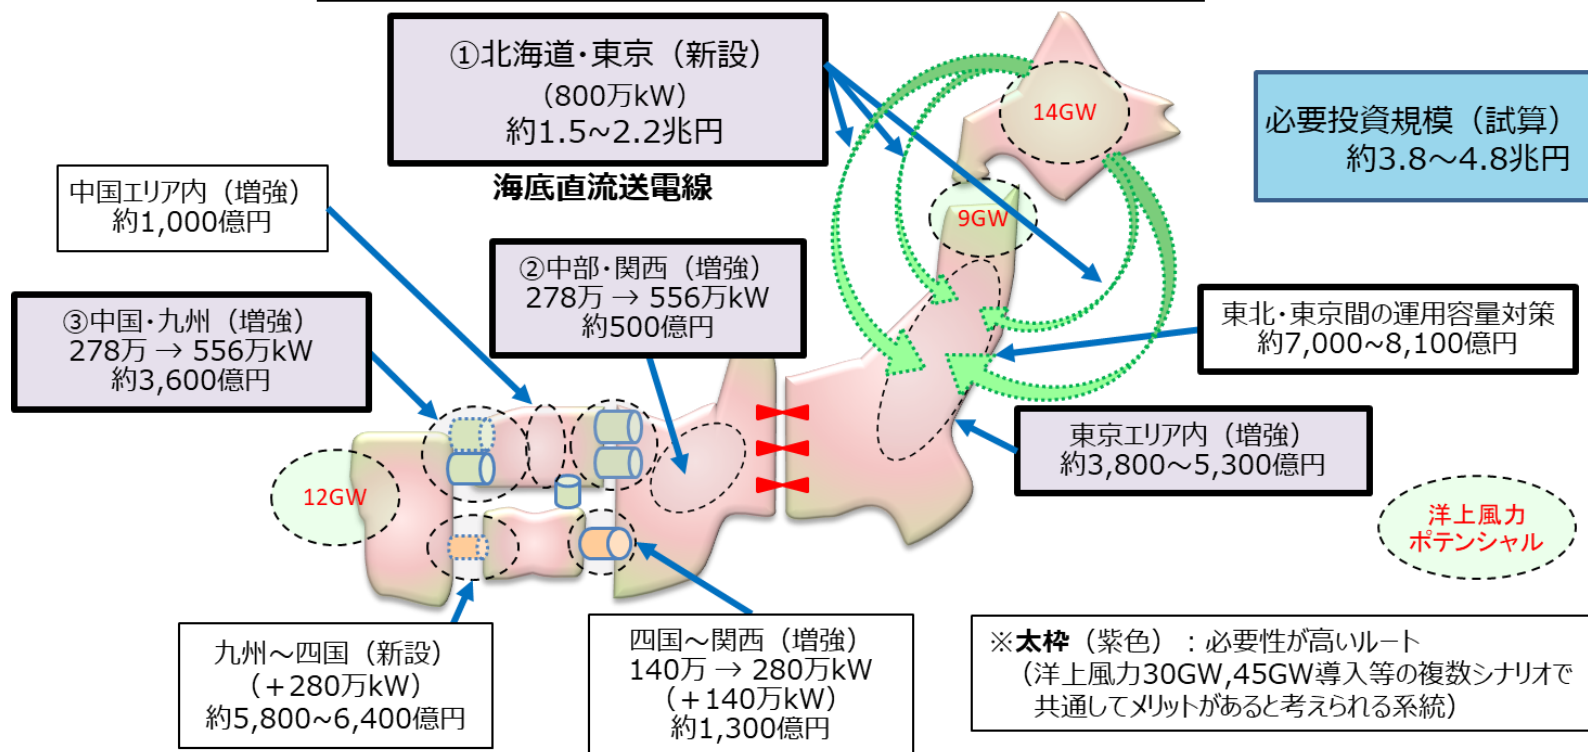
①北海道・東京（新設）
（800万kW）
約1.5~2.2兆円

海底直流送電線

必要投資規模（試算）
約3.8～4.8兆円

中国エリア内（増強）
約1,000億円

②中部・関西（増強）
278万 → 556万kW
約500億円

③中国・九州（増強）
278万 → 556万kW
約3,600億円

14GW

9GW

12GW

東北・東京間の運用容量対策
約7,000~8,100億円

東京エリア内（増強）
約3,800～5,300億円

洋上風力
ポテンシャル

九州～四国（新設）
（＋280万kW）
約5,800~6,400億円

四国～関西（増強）
140万 → 280万kW
（＋140万kW）
約1,300億円

※太枠（紫色）：必要性が高いルート
（洋上風力30GW,45GW導入等の複数シナリオで共通してメリットがあると考えられる系統）